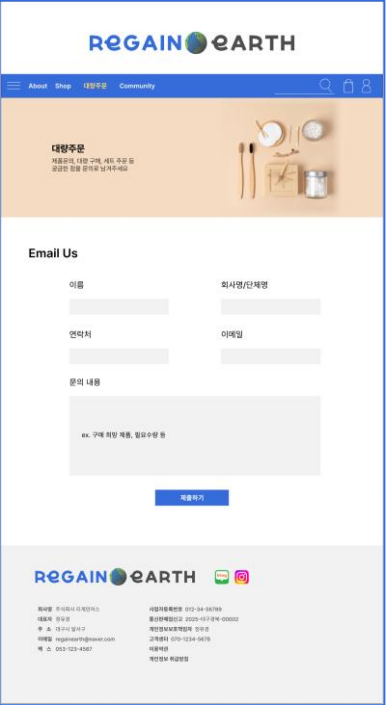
ReGAIN eARTH

About Shop 대량주문 Community

대량주문

제품문의, 대량 구매, 세트 주문 등 궁금한 점을 문의로 남겨주세요

Email Us

이름

회사명/단체명

연락처

이메일

문의 내용

ex. 구매 희망 제품, 필요수량 등

제출하기

ReGAIN eARTH

회사명 주식회사 리게인어스
대표자 정유경
주 소 대구시 달서구
이메일 regainearth@naver.com
팩 스 053-123-4567

사업자등록번호 012-34-56789
통신판매업신고 2025-대구중부-00002
개인정보보호책임자 정유경
고객센터 070-1234-5678
이용약관
개인정보 취급방침